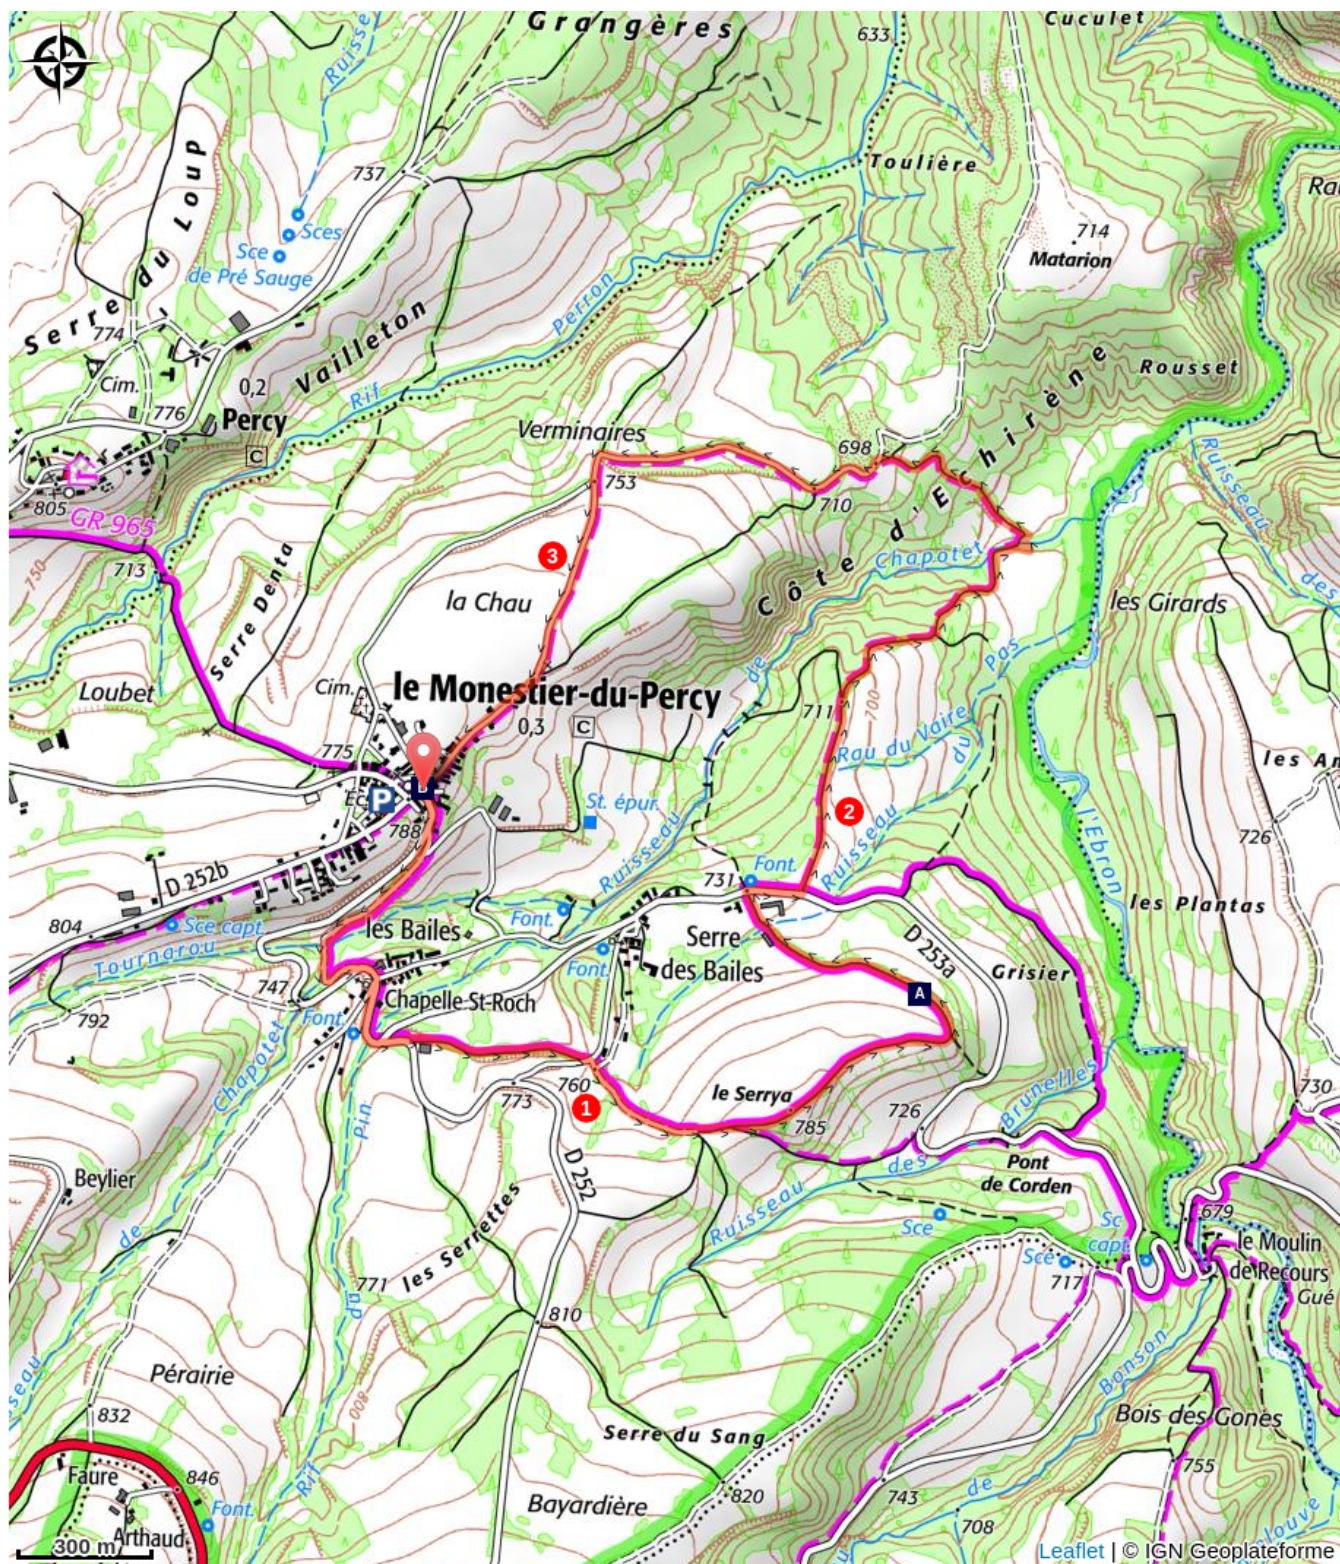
Grangères
633
Cuculet
Ruisseau
737
Sces
Sce
de Pré Sauge
Serre du Loup
Toulière
714
Matarion
Ra
Rousset
774
Cim.
776
0,2
Vailleton
Percy
Perron
Rif
Verminaires
698
753
710
Côte d'Ehirène
Chapotet
805
GR 965
750
713
Serre Denta
3
la Chau
les Girards
Loubet
Cim.
le Monestier-du-Percy
0,3
711
775
Ec.
788
St. épur.
Rau du Vaire
Ruisseau du Pas
2
les An
726
l'Ebron
D 252b
Ruisseau
731
Font.
les Plantas
804
Sce capt.
les Bailes
Font.
Serre des Bailes
D 253a
Grisier
Tournorou
Font.
747
Chapelle St-Roch
A
792
Chapotet
Font.
760
1
le Serrya
773
726
785
730
Beylier
D 252
Brunelles
Pont de Corden
Ruisseau des
Sce
Sce
capt.
679
Le Moulin de Recours
Gué
717
771
les Serrettes
Rif
de
810
Bonson
Pérairie
832
Bois des Gones
Serre du Sang
755
Faure
846
Font.
Bayardière
820
743
708
Arthaud
300 m
Leaflet | © IGN Geoplateforme